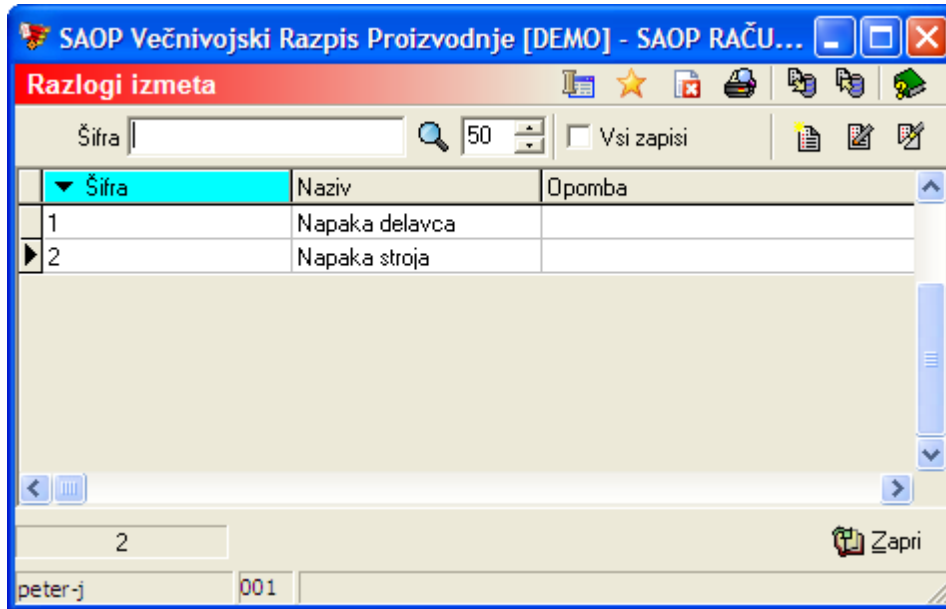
SAOP Večnivojski Razpis Proizvodnje [DEMO] - SAOP RAČU...

Razlogi izmeta

Šifra

50

Vsi zapisi

| Šifra | Naziv | Opomba |
|---|---|---|
| 1 | Napaka delavca | |
| 2 | Napaka stroja | |

2

Zapri

peter-j

001